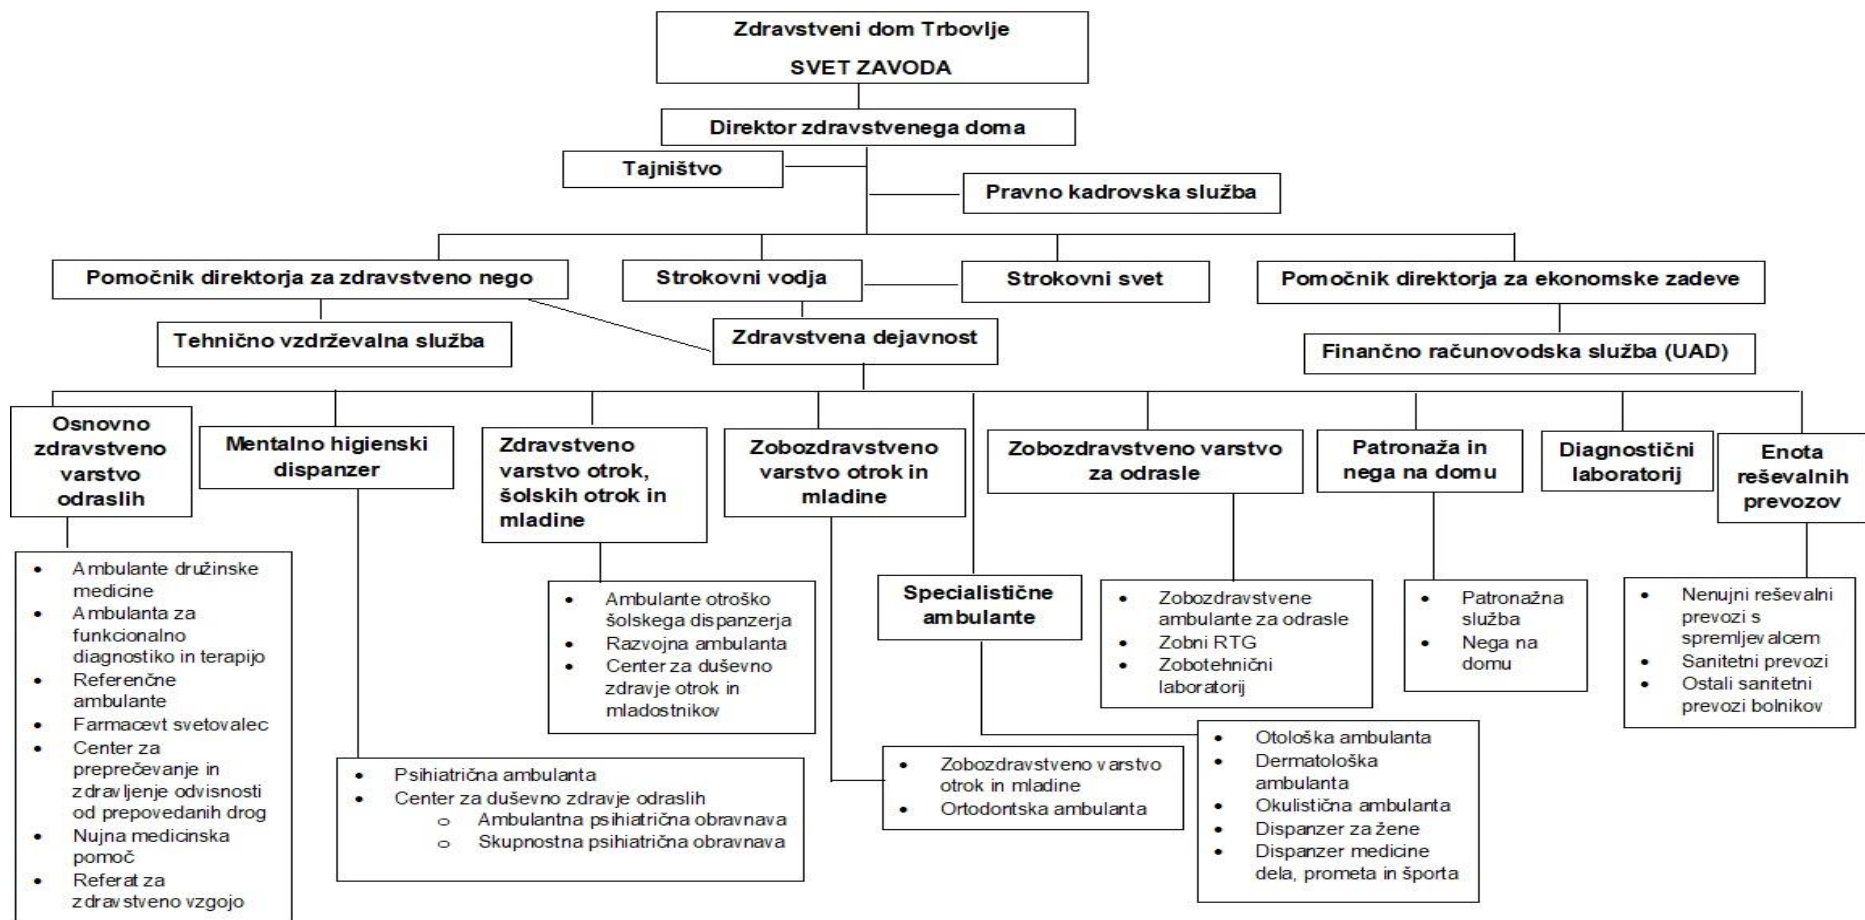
Zdravstveni dom Trbovlje
SVET ZAVODA

Direktor zdravstvenega doma

Tajništvo

Pravno kadrovska služba

Pomočnik direktorja za zdravstveno nego

Strokovni vodja

Strokovni svet

Pomočnik direktorja za ekonomske zadeve

Tehnično vzdrževalna služba

Zdravstvena dejavnost

Finančno računovodska služba (UAD)

Osnovno zdravstveno varstvo odraslih

- Ambulante družinske medicine
- Ambulanta za funkcionalno diagnostiko in terapijo
- Referenčne ambulante
- Farmacevt svetovalec
- Center za preprečevanje in zdravljenje odvisnosti od prepovedanih drog
- Nujna medicinska pomoč
- Referat za zdravstveno vzgojo

Mentalno higienski dispanzer

- Psihiatrična ambulanta
- Center za duševno zdravje odraslih
  - Ambulantna psihiatrična obravnava
  - Skupnostna psihiatrična obravnava

Zdravstveno varstvo otrok, šolskih otrok in mladine

- Ambulante otroško šolskega dispanzerja
- Razvojna ambulanta
- Center za duševno zdravje otrok in mladostnikov

Zobozdravstveno varstvo otrok in mladine

- Zobozdravstveno varstvo otrok in mladine
- Ortodontska ambulanta

Specialistične ambulante

- Otološka ambulanta
- Dermatološka ambulanta
- Okulistična ambulanta
- Dispanzer za žene
- Dispanzer medicine dela, prometa in športa

Zobozdravstveno varstvo za odrasle

- Zobozdravstvene ambulante za odrasle
- Zobni RTG
- Zobotehnični laboratorij

Patronaža in nega na domu

- Patronažna služba
- Nega na domu

Diagnostični laboratorij

Enota reševalnih prevozov

- Nenujni reševalni prevozi s spremljevalcem
- Sanitetni prevozi
- Ostali sanitetni prevozi bolnikov